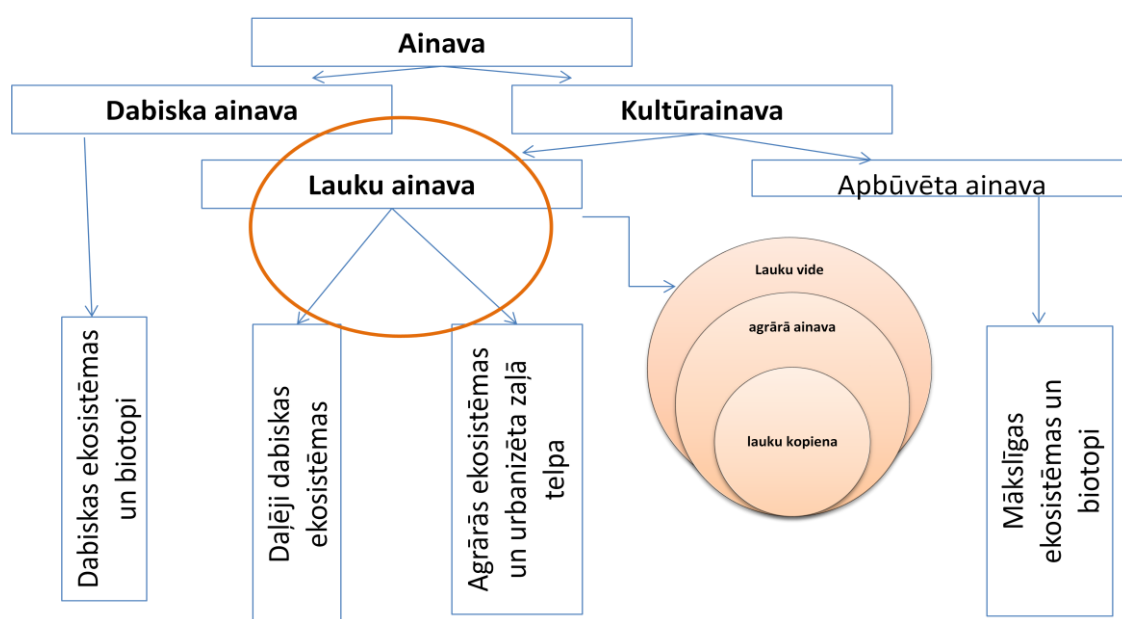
Ainava

Dabiska ainava

Kultūrainava

Lauku ainava

Apbūvēta ainava

Lauku vide

agrārā ainava

lauku kopiena

Dabiskas ekosistēmas un biotopi

Daļēji dabiskas ekosistēmas

Agrārās ekosistēmas un urbanizēta zaļā telpa

Mākslīgas ekosistēmas un biotopi